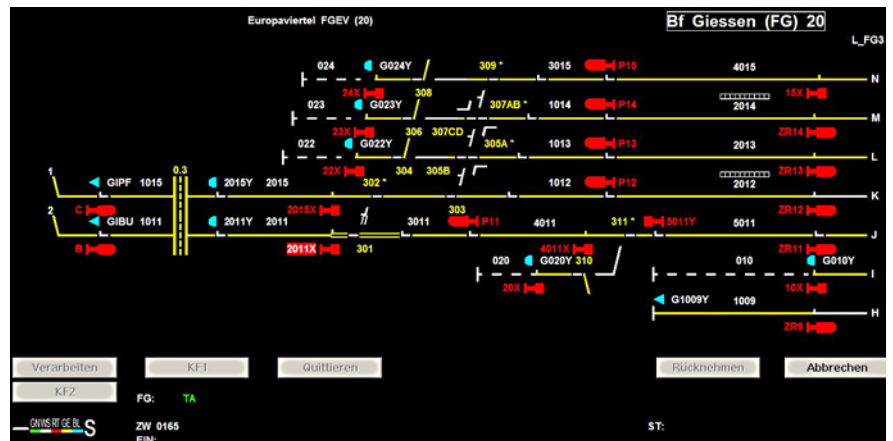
Europaviertel FGEV (20)

Bf Giessen (FG) 20

L_FG3

024 G024Y 309 * 3015 P15 4015 N

24X 023 G023Y 308 307AB * 1014 P14 2014 15X M

23X 022 G022Y 306 307CD 305A * 1013 P13 2013 ZR14 L

22X 302 * 304 305B 1012 P12 2012 ZR13 K

1 GIPF 1015 0.3 2015Y 2015

2 C GIBU 1011 2011Y 2011 2015X 3011 303 P11 4011 311 * 5011Y 5011 ZR12 J

B 2011X 301 4011X ZR11

020 G020Y 310 010 G010Y I

20X 10X

G1009Y 1009 H

ZR9

Verarbeiten KF1 Quittieren Rücknehmen Abbrechen

KF2

FG: TA

GNWSRTGEBL S

ZW 0165

EIN:

ST: